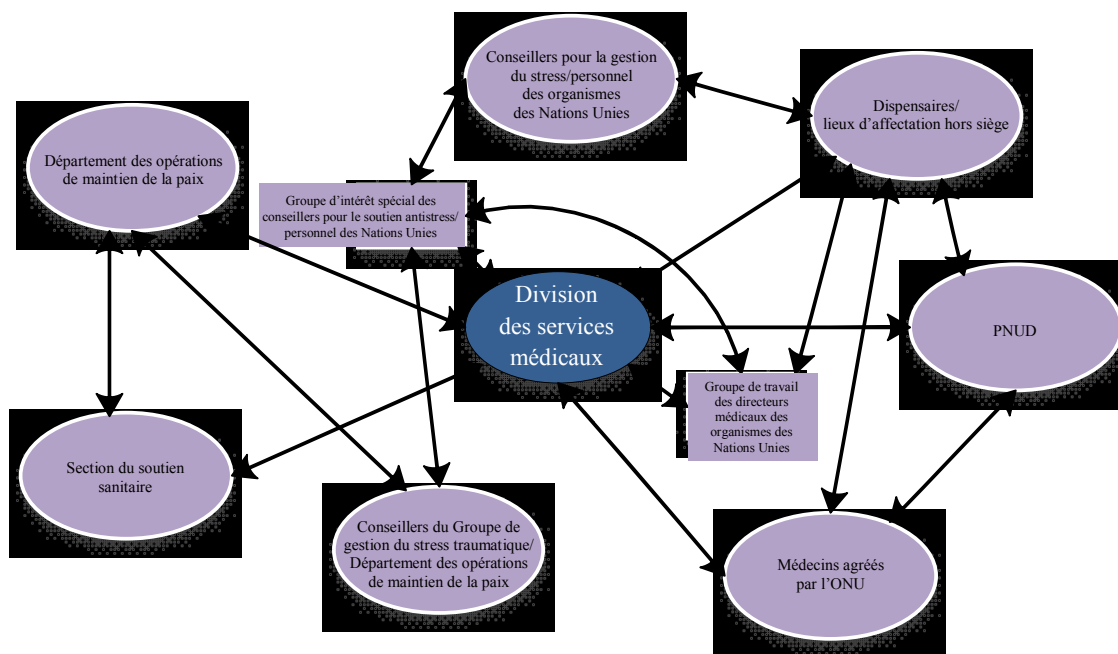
Conseillers pour la gestion du stress/personnel des organismes des Nations Unies

Dispensaires/ lieux d'affectation hors siège

Département des opérations de maintien de la paix

Groupe d'intérêt spécial des conseillers pour le soutien antistress/ personnel des Nations Unies

Division des services médicaux

PNUD

Groupe de travail des directeurs médicaux des organismes des Nations Unies

Section du soutien sanitaire

Conseillers du Groupe de gestion du stress traumatique/ Département des opérations de maintien de la paix

Médecins agréés par l'ONU